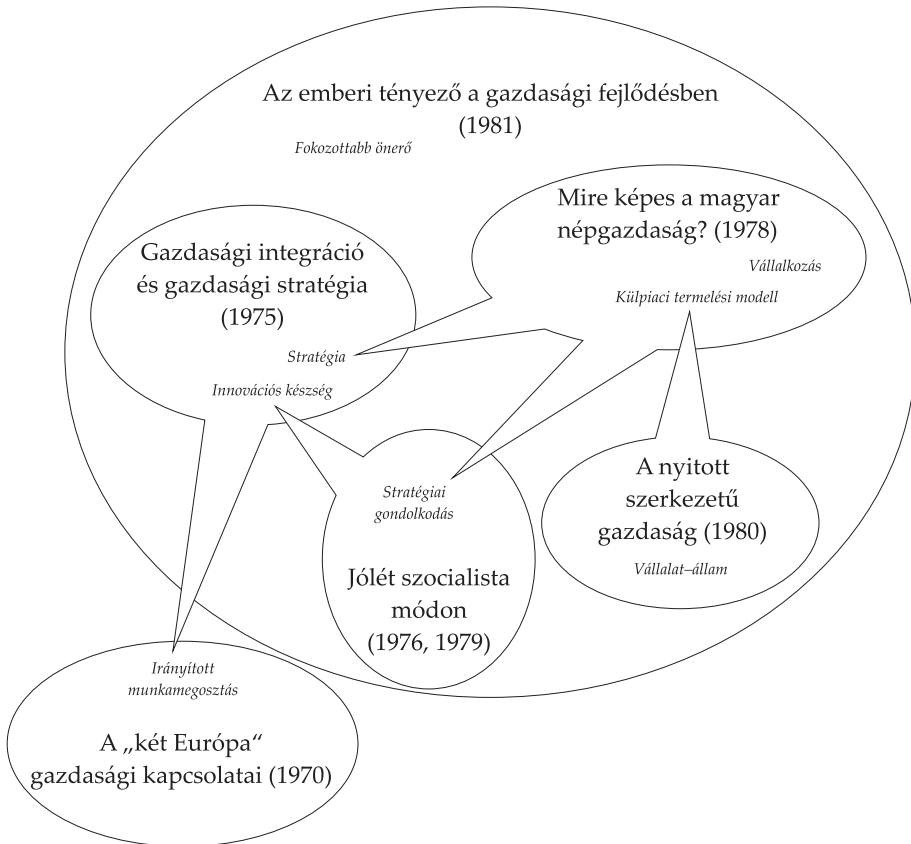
Az emberi tényező a gazdasági fejlődésben (1981)

Fokozottabb önerő

Mire képes a magyar népgazdaság? (1978)

Vállalkozás

Külpiaci termelési modell

Gazdasági integráció és gazdasági stratégia (1975)

Stratégia

Innovációs készség

Stratégiai gondolkodás

Jólét szocialista módon (1976, 1979)

A nyitott szerkezetű gazdaság (1980)

Vállalat–állam

Irányított munkamegosztás

A „két Európa" gazdasági kapcsolatai (1970)